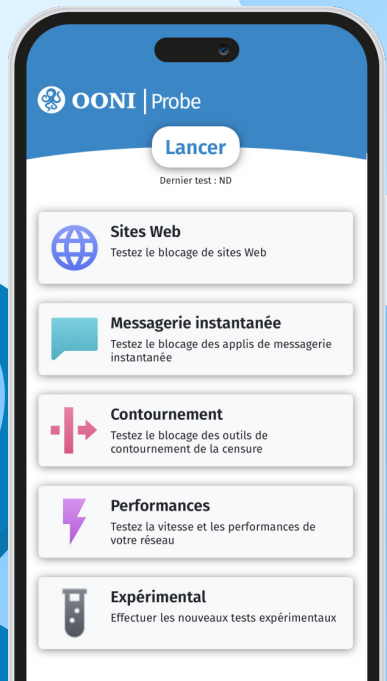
OONI | Probe

Lancer

Dernier test : ND

Sites Web
Testez le blocage de sites Web

Messagerie instantanée
Testez le blocage des applis de messagerie instantanée

Contournement
Testez le blocage des outils de contournement de la censure

Performances
Testez la vitesse et les performances de votre réseau

Expérimental
Effectuer les nouveaux tests expérimentaux